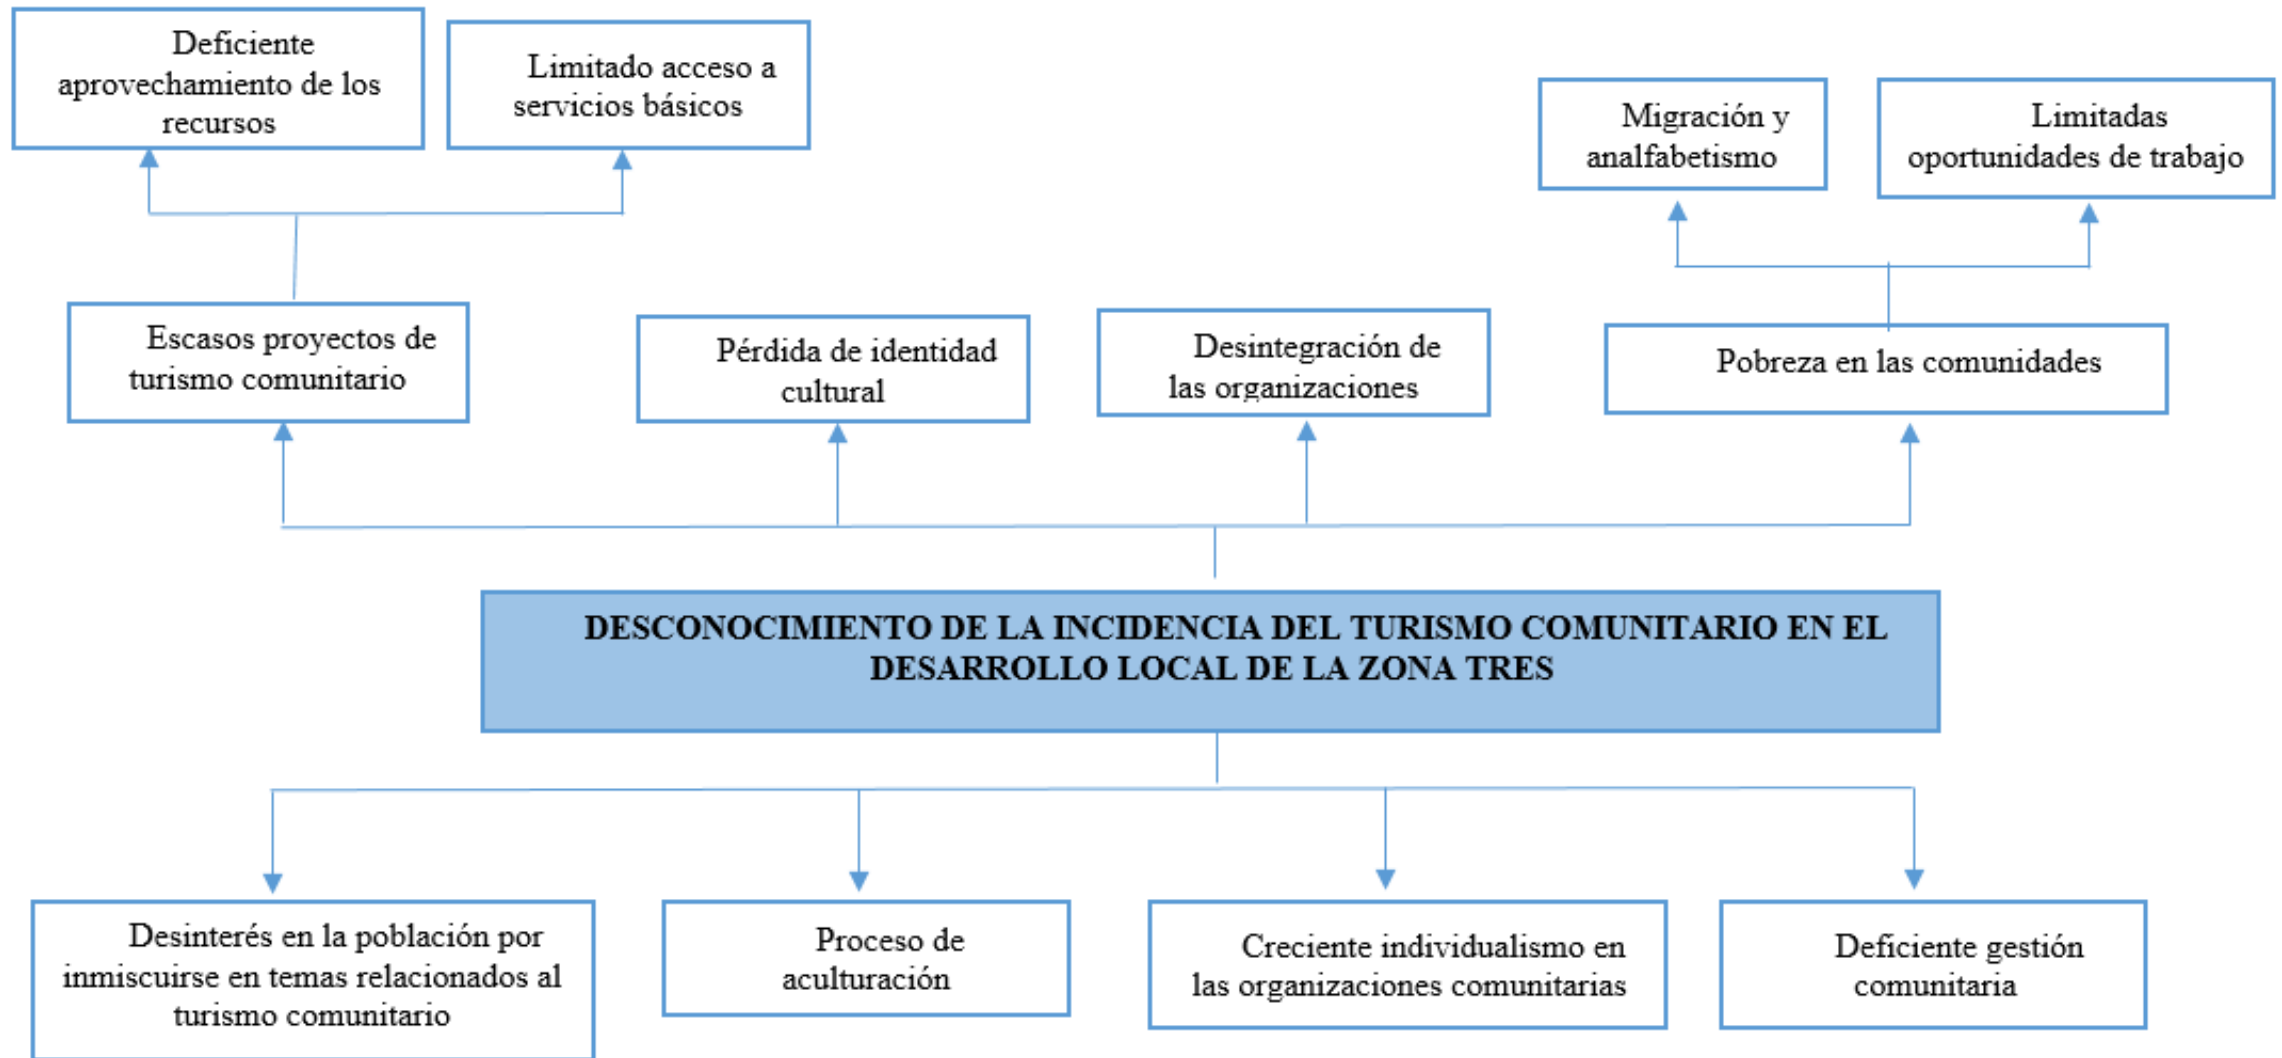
Deficiente aprovechamiento de los recursos

Limitado acceso a servicios básicos

Migración y analfabetismo

Limitadas oportunidades de trabajo

Escasos proyectos de turismo comunitario

Pérdida de identidad cultural

Desintegración de las organizaciones

Pobreza en las comunidades

DESCONOCIMIENTO DE LA INCIDENCIA DEL TURISMO COMUNITARIO EN EL DESARROLLO LOCAL DE LA ZONA TRES

Desinterés en la población por inmiscuirse en temas relacionados al turismo comunitario

Proceso de aculturación

Creciente individualismo en las organizaciones comunitarias

Deficiente gestión comunitaria